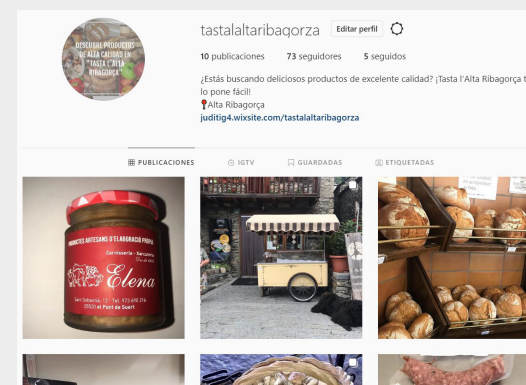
DESCUBRE PRODUCTOS DE ALTA CALIDAD EN "TASTA L'ALTA RIBAGORÇA"

tastalaltaribagorza Editar perfil

10 publicaciones 73 seguidores 5 seguidos

¿Estás buscando deliciosos productos de excelente calidad? ¡Tasta l'Alta Ribagorça t lo pone fácil!
📍Alta Ribagorça
juditig4.wixsite.com/tastalaltaribagorza

PUBLICACIONES IGTV GUARDADAS ETIQUETADAS

PRODUCTES ARTESANS D'ELABORACIÓ PRÒPIA
Carnisseria - Xarcuteria
Elena
Sant Sebastià, 12 · Tel. 973 690 274
25520 el Pont de Suert